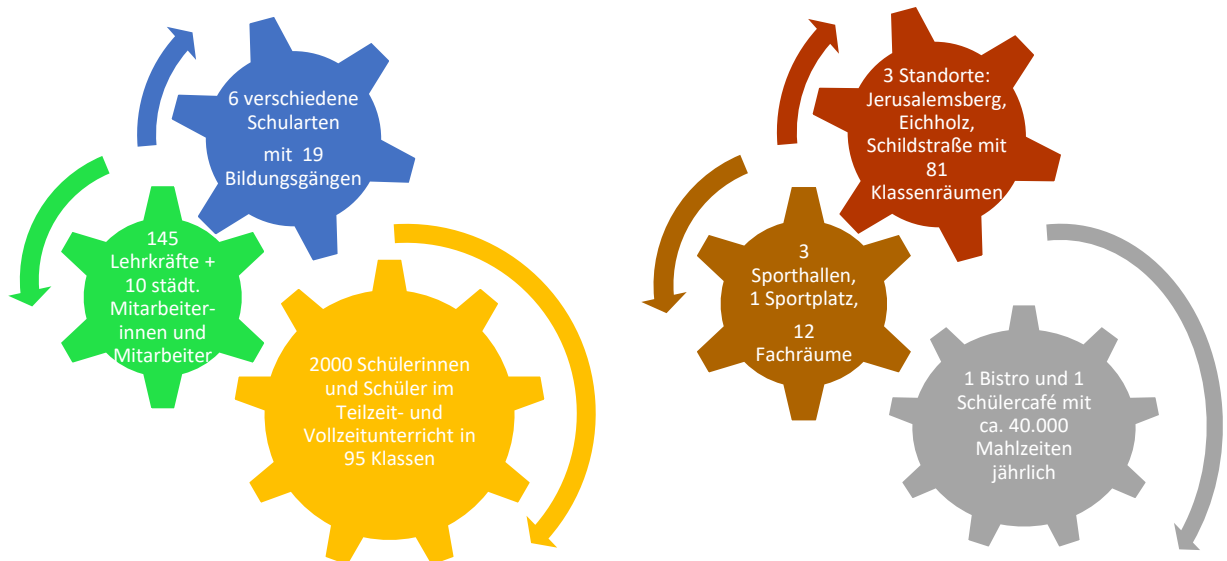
6 verschiedene Schularten
mit 19 Bildungsgängen

145 Lehrkräfte + 10 städt. Mitarbeiterinnen und Mitarbeiter

2000 Schülerinnen und Schüler im Teilzeit- und Vollzeitunterricht in 95 Klassen

3 Standorte: Jerusalemsberg, Eichholz, Schildstraße mit 81 Klassenräumen

3 Sporthallen, 1 Sportplatz,
12 Fachräume

1 Bistro und 1 Schülercafé mit ca. 40.000 Mahlzeiten jährlich